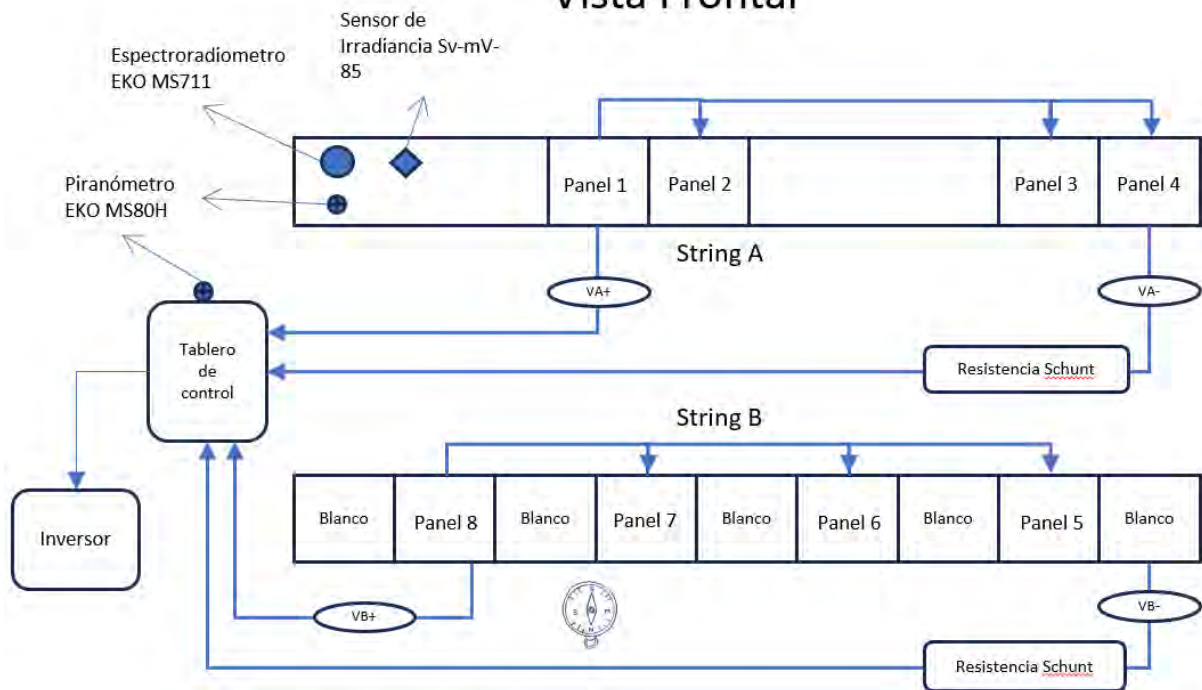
Vista Frontal

Sensor de Irradiancia Sv-mV-85

Espectroradiometro EKO MS711

Piranómetro EKO MS80H

Panel 1

Panel 2

Panel 3

Panel 4

String A

VA+

VA-

Tablero de control

Resistencia Schunt

String B

Inversor

Blanco

Panel 8

Blanco

Panel 7

Blanco

Panel 6

Blanco

Panel 5

Blanco

VB+

VB-

Resistencia Schunt